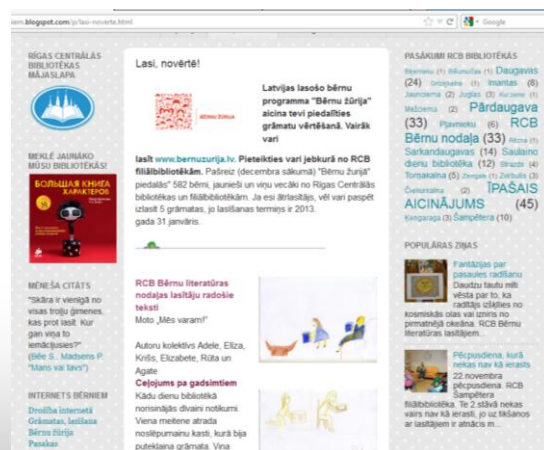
.blogspot.com/p/lasi-noverte.html

Google

RĪGAS CENTRĀLĀS BIBLIOTĒKAS MĀJASLAPA

MEKLĒ JAUNĀKO MŪSU BIBLIOTĒKĀS!

БОЛЬШАЯ КНИГА ХАРАКТЕРОВ

MĒNEŠA CITĀTS

"Skāra ir vienīgā no visas tūju ģimenes, kas prot lasīt. Kur gan viņa to iemācījusies?" (Bēle S., Madsens P. "Mans vai tavs")

INTERNETS BĒRNIEM

Drošība internetā
Grāmatas, lasīšana
Bērnu žūrija
Pasakas

Lasi, novērtē!

Latvijas lasošo bērnu programma "Bērnu žūrija" aicina tevi piedalīties grāmatu vērtēšanā. Vairāk vari lasīt www.bernuzurija.lv. Pieteikties vari jebkurā no RCB filiālbibliotēkām. Pašreiz (decembra sākumā) "Bērnu žūrijā" piedalās" 582 bērni, jaunieši un viņu vecāki no Rīgas Centrālās bibliotēkas un filiālbibliotēkām. Ja esi ātrlasītājs, vēl vari paspēt izlasīt 5 grāmatas, jo lasīšanas termiņš ir 2013. gada 31 janvāris.

RCB Bērnu literatūras nodaļas lasītāju radošie teksti

Moto „Mēs varam!"

Autoru kolektīvs Adele, Eliza, Krišs, Elizabete, Rūta un Agate

Ceļojums pa gadsimtiem

Kādu dienu bibliotēkā norisinājās dīvaini notikumi. Viena meitene atrada noslēpumainu kasti, kurā bija putekļaina grāmata. Viņa

PASĀKUMI RCB BIBLIOTĒKĀS

Bērnības (1) Biķernieku (1) Daugavas (24) Grīziņkalns (1) Imantas (6) Jaunciems (2) Juglas (3) Kurzeme (1) Mežciems (2) Pārdaugava (33) Pļavnieku (6) RCB Bērnu nodaļa (33) Rītma (1) Sarkandaugavas (14) Saulaino dienu bibliotēka (12) Straume (4) Tornakalns (5) Ziemeļu (1) Zvirbulis (3) Čiekurkalns (2) ĪPAŠAIS AICINĀJUMS (45) Ķengarags (3) Šampētera (10)

POPULĀRAS ZIŅAS

Fantāzijas par pasaules radīšanu
Daudzu tautu mīti vēsta par to, ka radītājs izlicies no kosmiskās olas vai izniris no pirmatnējā okeāna. RCB Bērnu literatūras lasītājiem...

Pēcpusdiena, kurā nekas nav kā ierasts
22.novembra pēcpusdiena RCB Šampētera filiālbibliotēkā. Te 2 stāvā nekas vairs nav kā ierasti, jo uz tikšanos ar lasītājiem ir atnācis m...